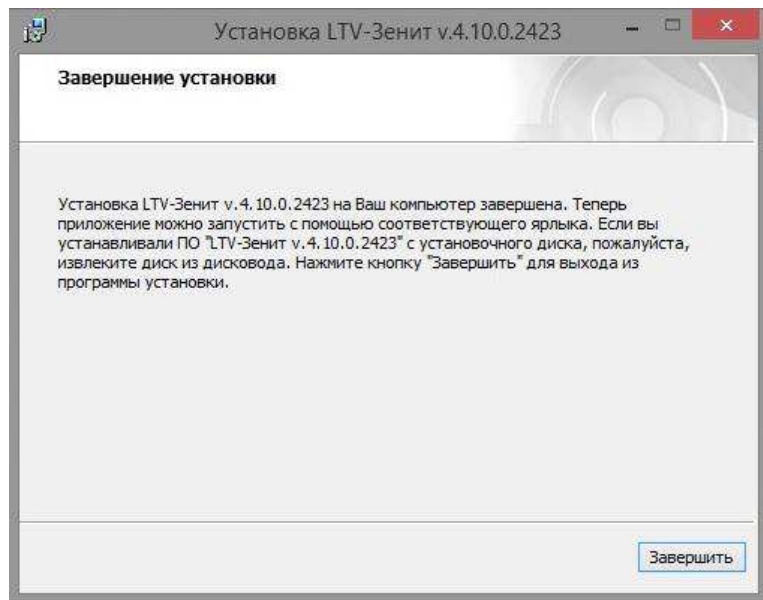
Установка LTV-Зенит v.4.10.0.2423

Завершение установки

Установка LTV-Зенит v.4.10.0.2423 на Ваш компьютер завершена. Теперь приложение можно запустить с помощью соответствующего ярлыка. Если вы устанавливали ПО "LTV-Зенит v.4.10.0.2423" с установочного диска, пожалуйста, извлеките диск из дисковода. Нажмите кнопку "Завершить" для выхода из программы установки.

Завершить